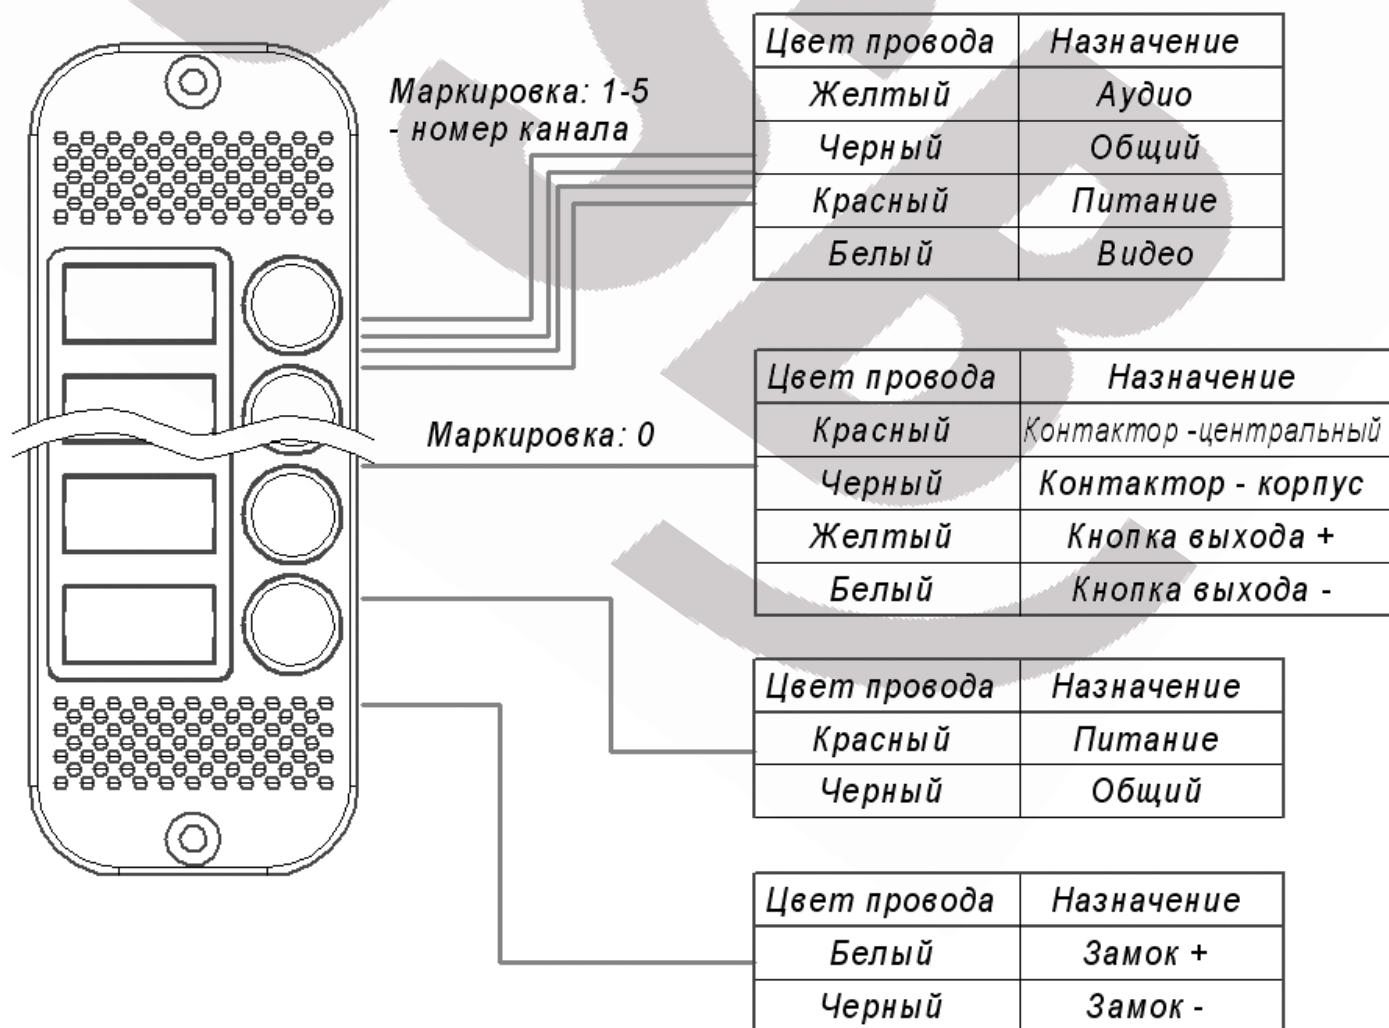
Маркировка: 1-5
- номер канала

| Цвет провода | Назначение |
|---|---|
| Желтый | Аудио |
| Черный | Общий |
| Красный | Питание |
| Белый | Видео |

Маркировка: 0

| Цвет провода | Назначение |
|---|---|
| Красный | Контактор -центральный |
| Черный | Контактор - корпус |
| Желтый | Кнопка выхода + |
| Белый | Кнопка выхода - |

| Цвет провода | Назначение |
|---|---|
| Красный | Питание |
| Черный | Общий |

| Цвет провода | Назначение |
|---|---|
| Белый | Замок + |
| Черный | Замок - |